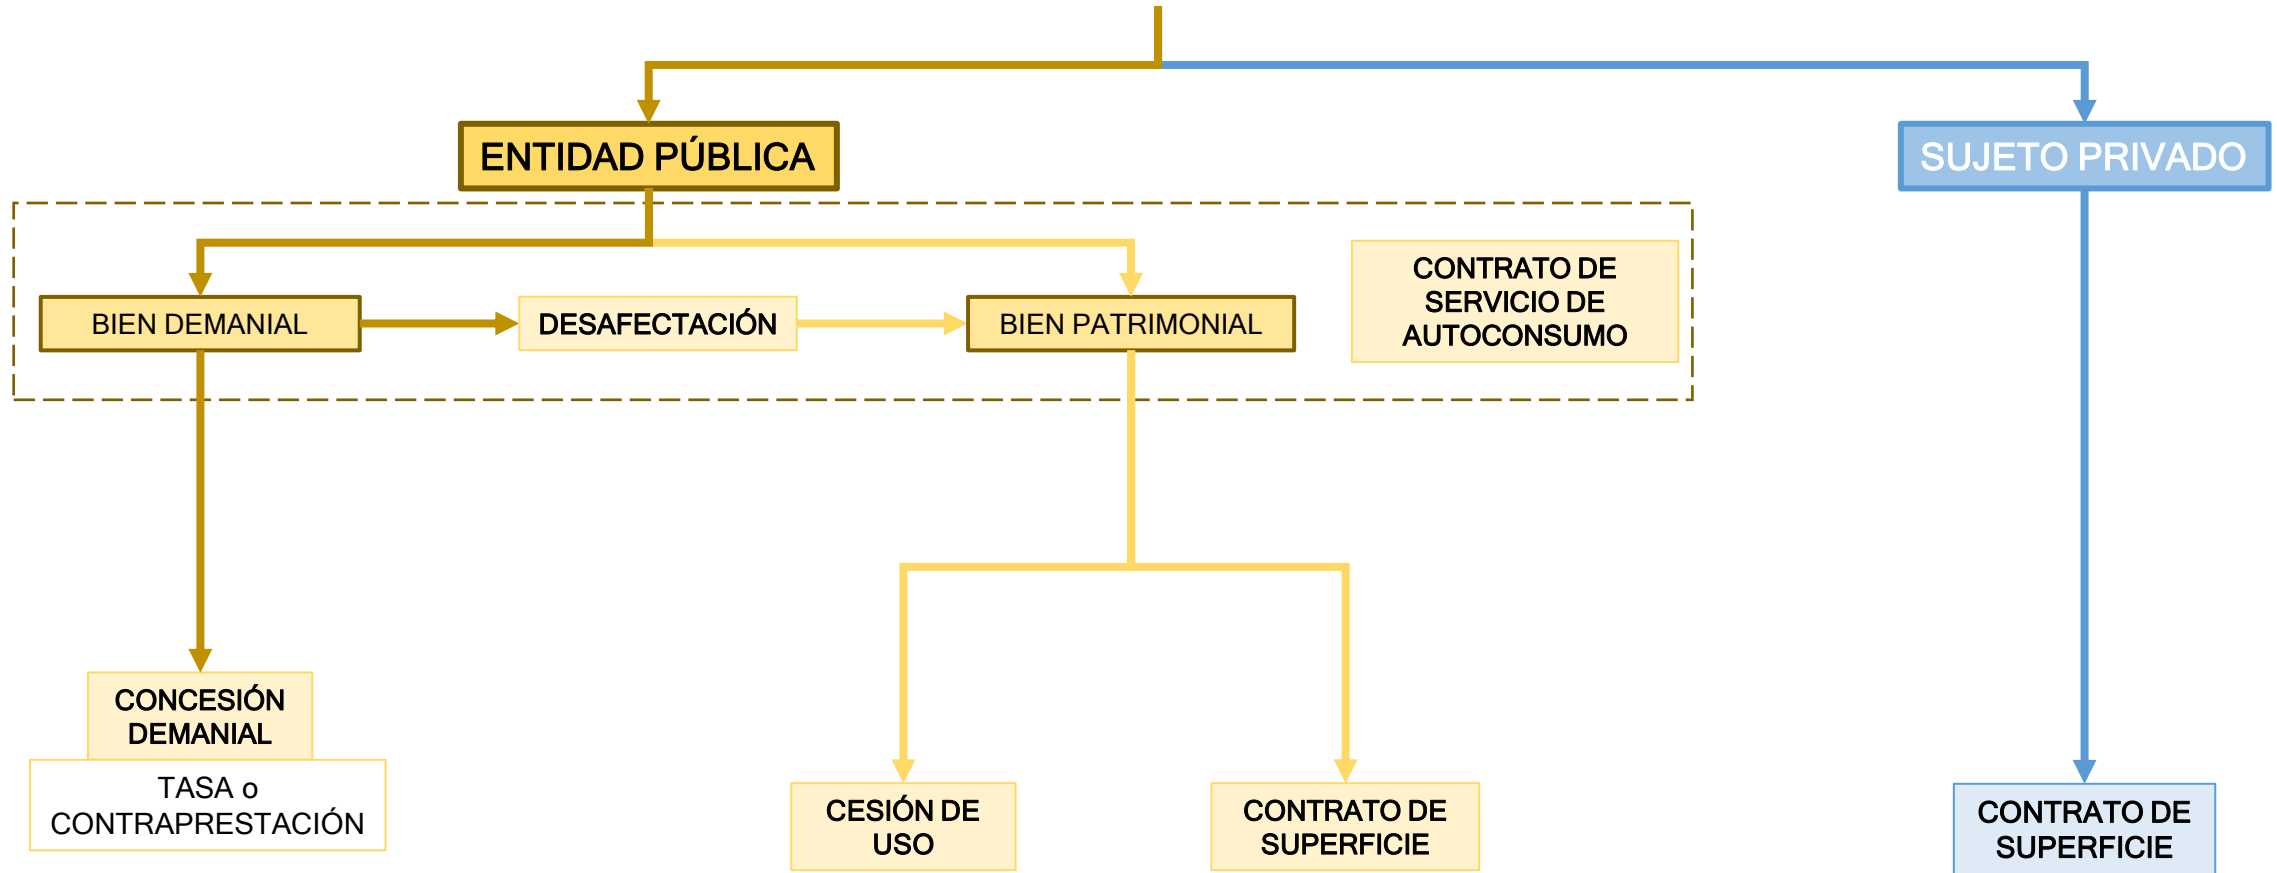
ENTIDAD PÚBLICA

SUJETO PRIVADO

BIEN DEMANIAL

DESAFECTACIÓN

BIEN PATRIMONIAL

CONTRATO DE SERVICIO DE AUTOCONSUMO

CONCESIÓN DEMANIAL

TASA o CONTRAPRESTACIÓN

CESIÓN DE USO

CONTRATO DE SUPERFICIE

CONTRATO DE SUPERFICIE